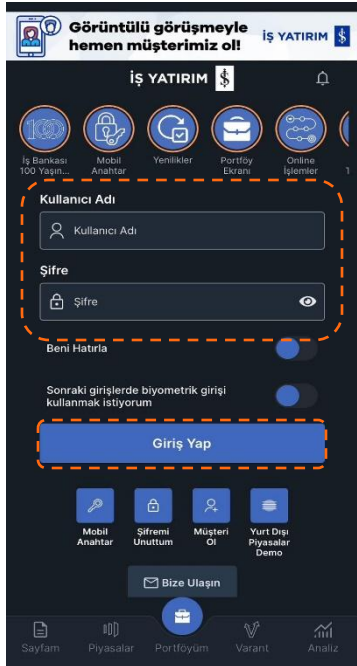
Görüntülü görüşmeyle hemen müşterimiz ol!

İŞ YATIRIM

İŞ YATIRIM

100

İş Bankası 100 Yaşın...

Mobil Anahtar

Yenilikler

Portföy Ekranı

Online İşlemler

Kullanıcı Adı

Kullanıcı Adı

Şifre

Şifre

Beni Hatırla

Sonraki girişlerde biyometrik girişi kullanmak istiyorum

Giriş Yap

Mobil Anahtar

Şifremi Unuttum

Müşteri Ol

Yurt Dışı Piyasalar Demo

Bize Ulaşın

Sayfam

Piyasalar

Portföyüm

Varant

Analiz